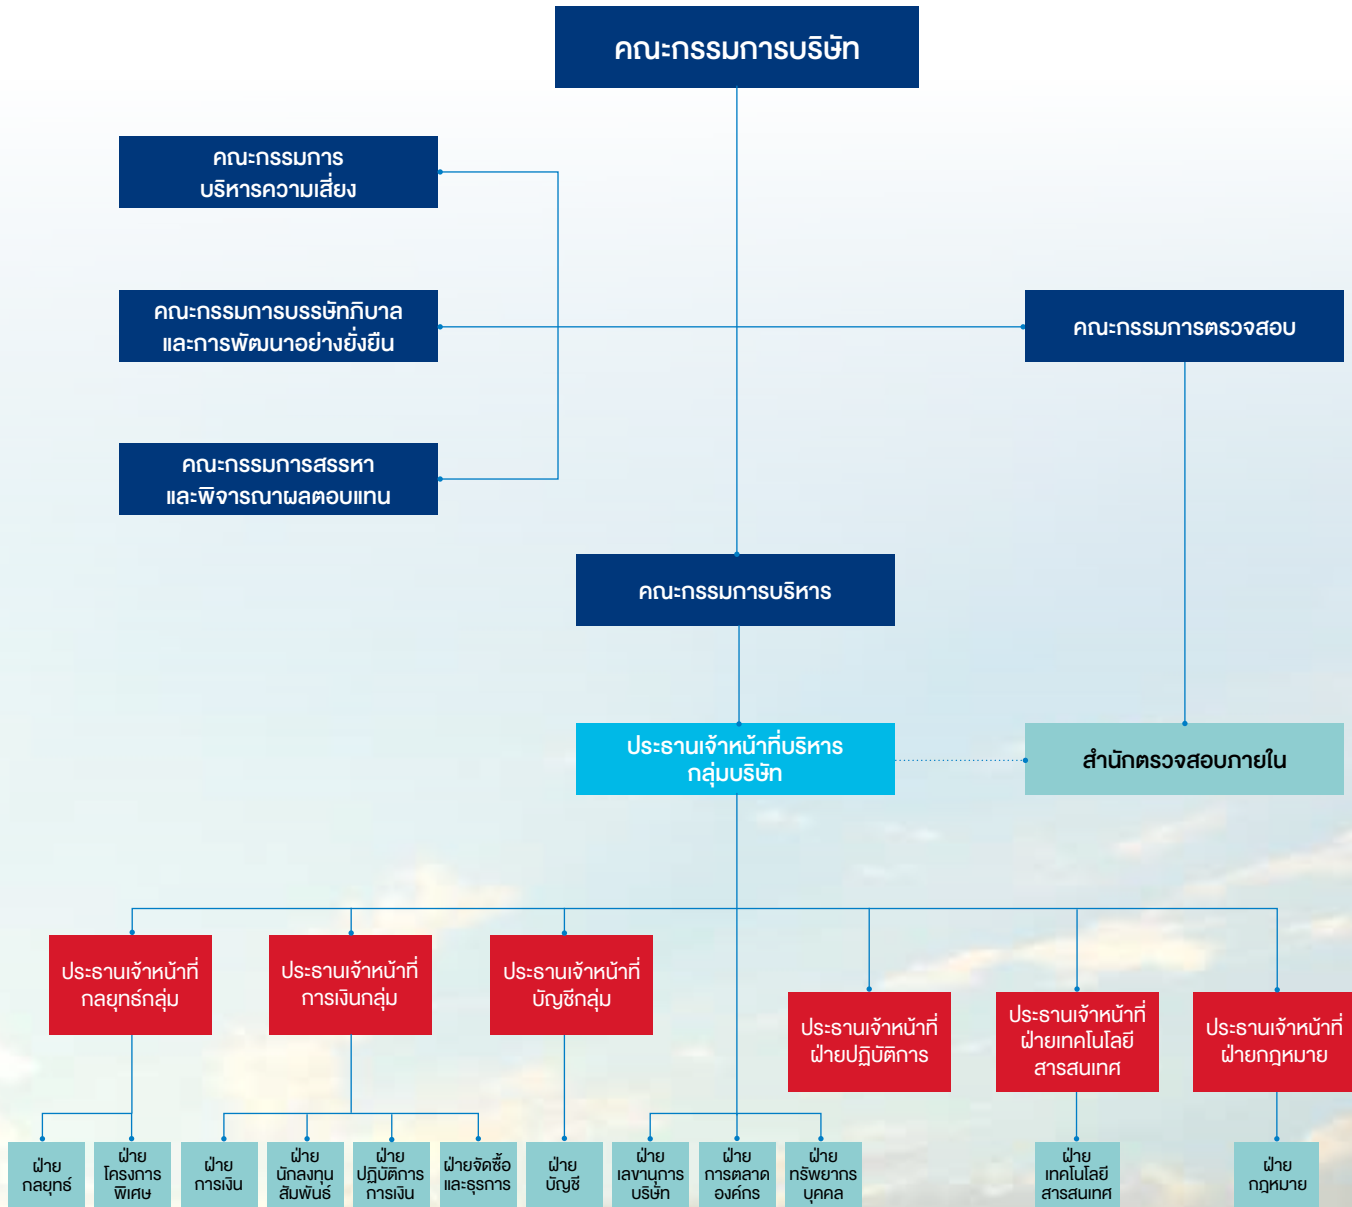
คณะกรรมการบริษัท

คณะกรรมการ
บริหารความเสี่ยง

คณะกรรมการบรรษัทภิบาล
และการพัฒนาอย่างยั่งยืน

คณะกรรมการสรรหา
และพิจารณาผลตอบแทน

คณะกรรมการตรวจสอบ

คณะกรรมการบริหาร

ประธานเจ้าหน้าที่บริหาร
กลุ่มบริษัท

สำนักตรวจสอบภายใน

ประธานเจ้าหน้าที่
กลยุทธ์กลุ่ม

ประธานเจ้าหน้าที่
การเงินกลุ่ม

ประธานเจ้าหน้าที่
บัญชีกลุ่ม

ประธานเจ้าหน้าที่
ฝ่ายปฏิบัติการ

ประธานเจ้าหน้าที่
ฝ่ายเทคโนโลยี
สารสนเทศ

ประธานเจ้าหน้าที่
ฝ่ายกฎหมาย

ฝ่าย
กลยุทธ์

ฝ่าย
โครงการ
พิเศษ

ฝ่าย
การเงิน

ฝ่าย
นักลงทุน
สัมพันธ์

ฝ่าย
ปฏิบัติการ
การเงิน

ฝ่ายจัดซื้อ
และธุรการ

ฝ่าย
บัญชี

ฝ่าย
เลขานุการ
บริษัท

ฝ่าย
การตลาด
องค์กร

ฝ่าย
ทรัพยากร
บุคคล

ฝ่าย
เทคโนโลยี
สารสนเทศ

ฝ่าย
กฎหมาย